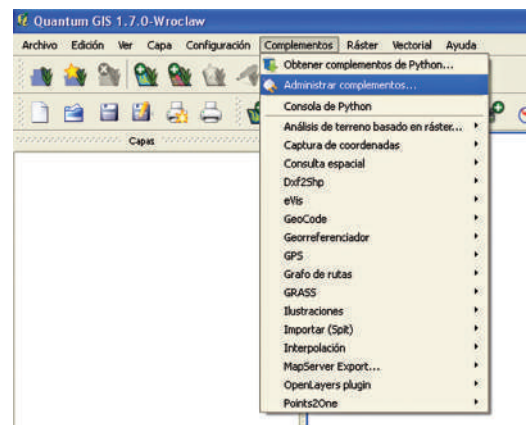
Quantum GIS 1.7.0-Wroclaw

Archivo Edición Ver Capa Configuración Complementos Ráster Vectorial Ayuda

Capas

Obtener complementos de Python...
Administrar complementos...
Consola de Python
Análisis de terreno basado en ráster...
Captura de coordenadas
Consulta espacial
Dxf2Shp
eVis
GeoCode
Georreferenciador
GPS
Grafo de rutas
GRASS
Ilustraciones
Importar (Spit)
Interpolación
MapServer Export...
OpenLayers plugin
Points2One